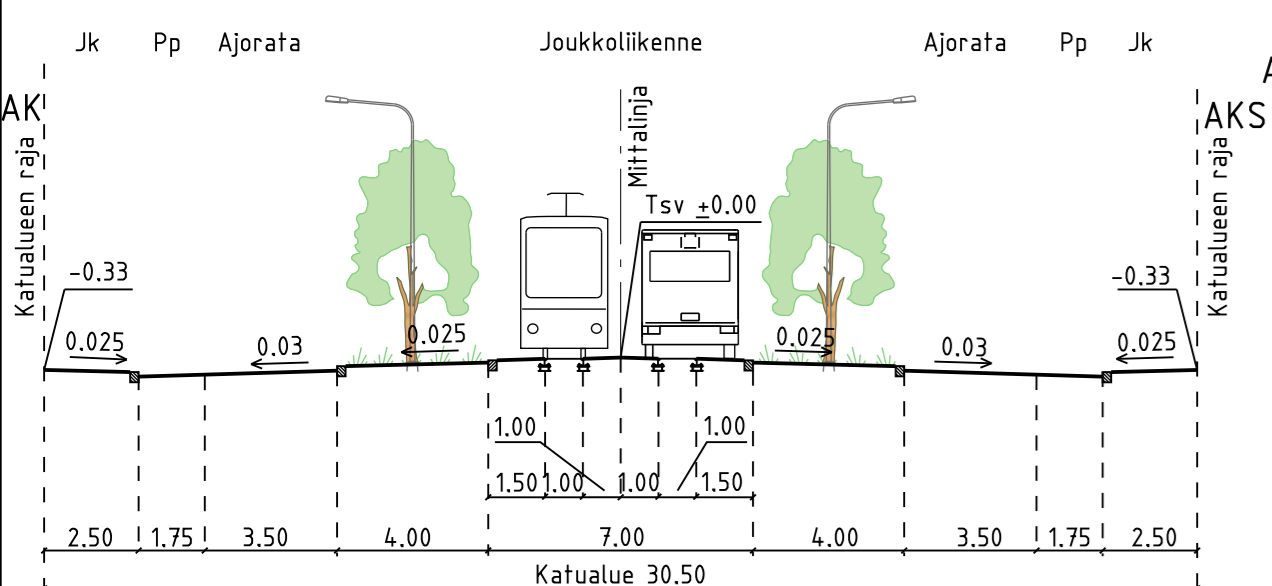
Jk Pp Ajorata Joukkoliikenne Ajorata Pp Jk

AK

AKS

A

Katualueen raja

Katualueen raja

Mittalinja

Tsv $\pm 0.00$

-0.33

-0.33

0.025

0.03

0.025

0.025

0.03

0.025

1.00

1.00

1.50 1.00 1.00 1.50

2.50 1.75 3.50 4.00 7.00 4.00 3.50 1.75 2.50

Katualue 30.50